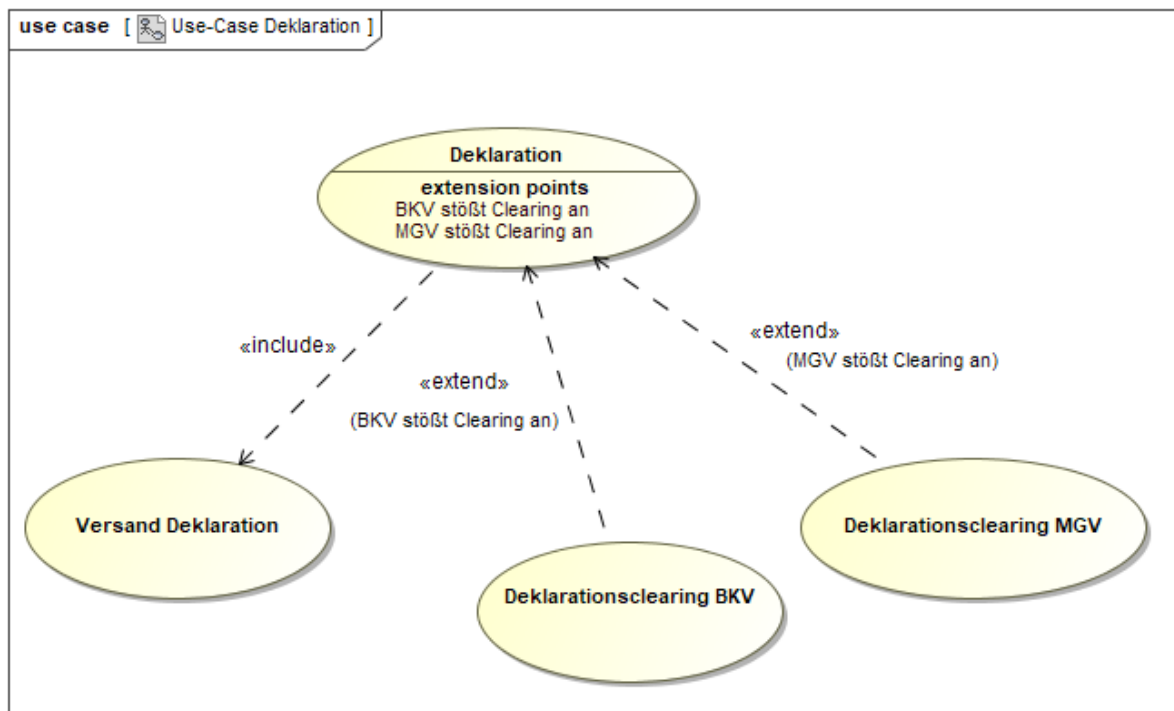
use case [ Use-Case Deklaration ]

Deklaration

extension points
BKV stößt Clearing an
MGV stößt Clearing an

«include»

«extend»

(BKV stößt Clearing an)

«extend»

(MGV stößt Clearing an)

Versand Deklaration

Deklarationsclearing BKV

Deklarationsclearing MGV